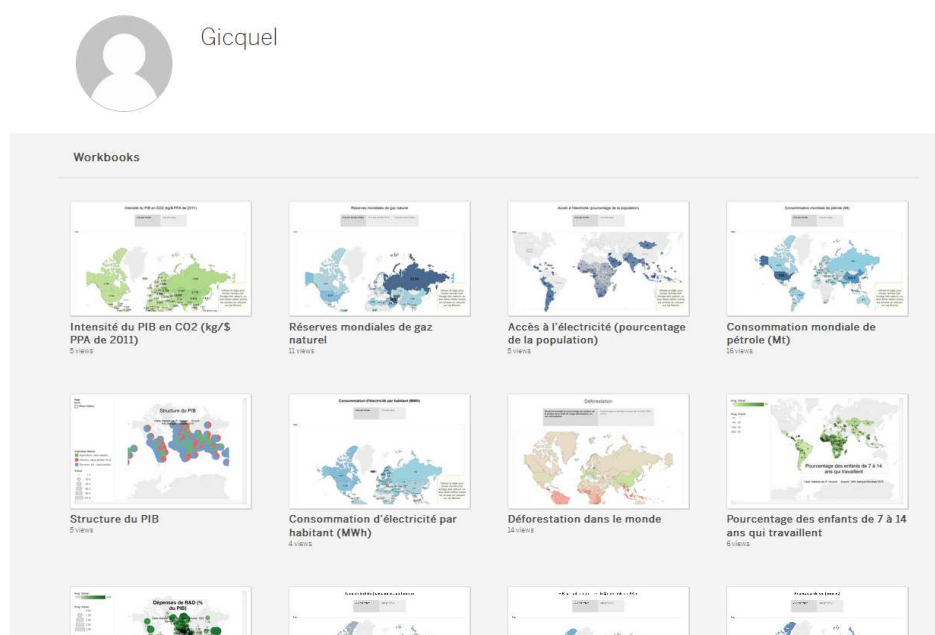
Gicquel

Workbooks

Intensité du PIB en CO2 (kg/$ PPA de 2011)
5 views

Réserves mondiales de gaz naturel
11 views

Accès à l'électricité (pourcentage de la population)
5 views

Consommation mondiale de pétrole (Mt)
16 views

Structure du PIB
5 views

Consommation d'électricité par habitant (MWh)
4 views

Déforestation dans le monde
14 views

Pourcentage des enfants de 7 à 14 ans qui travaillent
6 views

Dépenses de R&D (% du PIB)